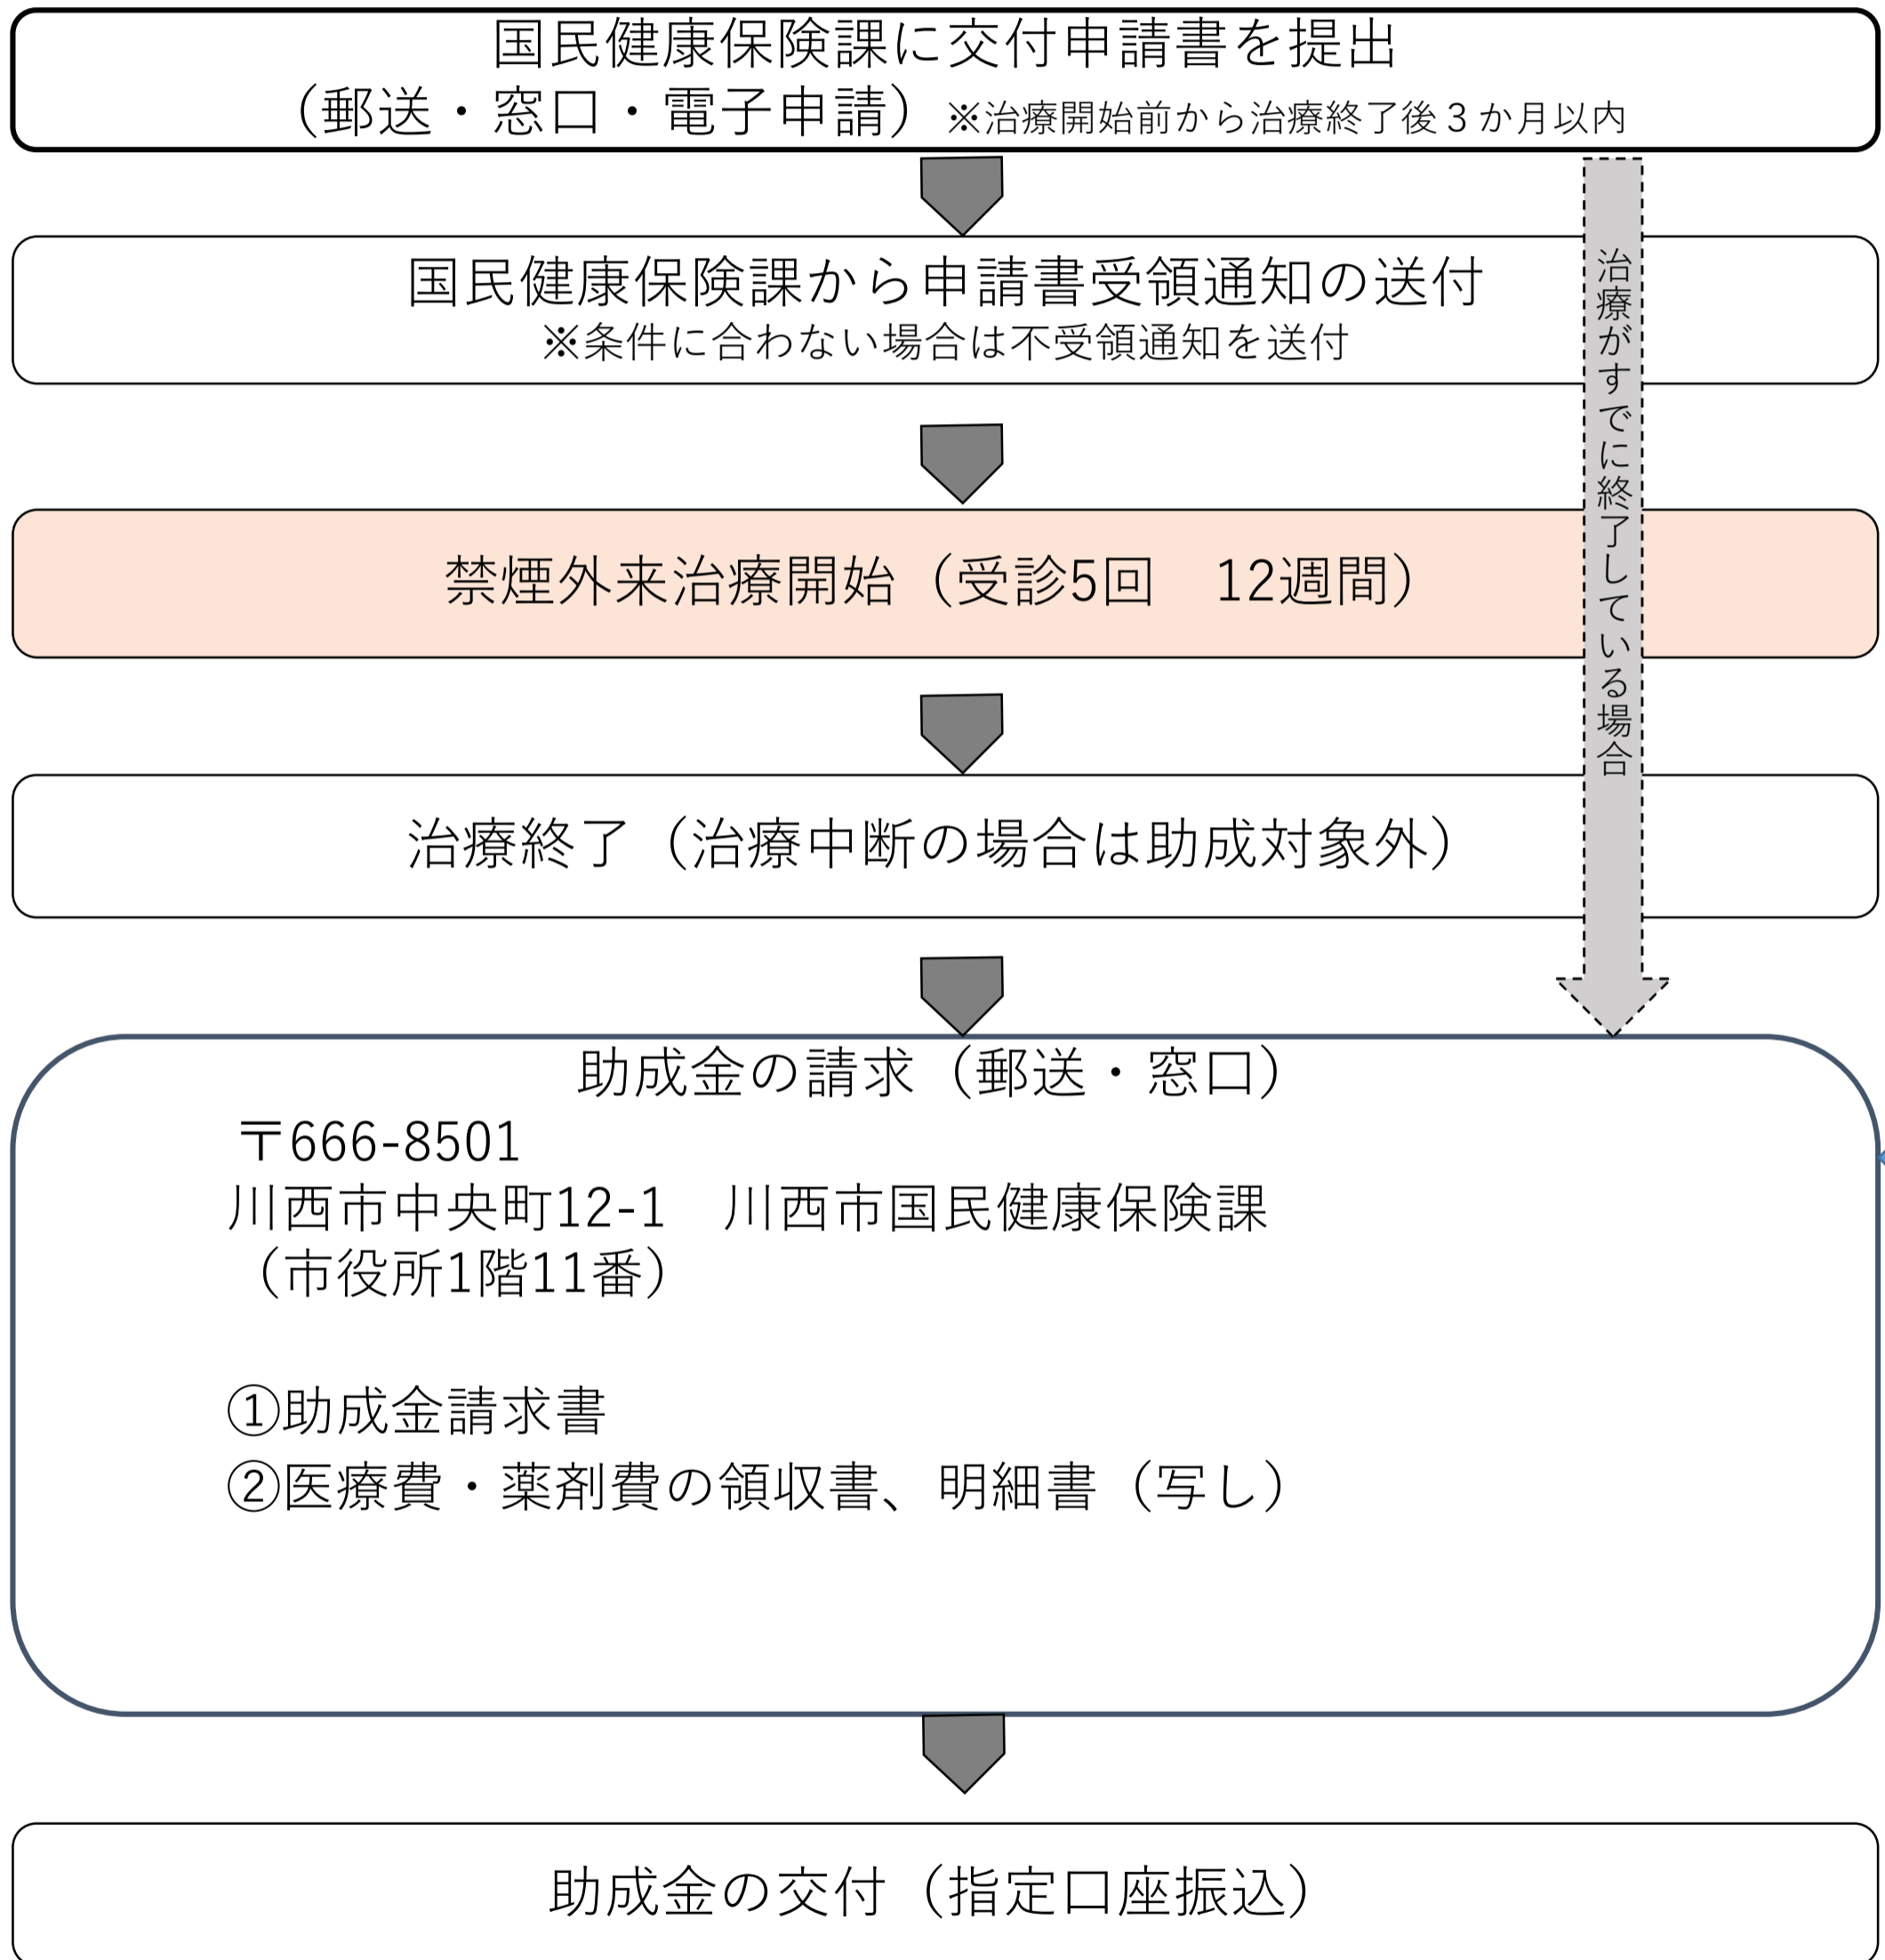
国民健康保険課に交付申請書を提出
（郵送・窓口・電子申請）※治療開始前から治療終了後３か月以内

国民健康保険課から申請書受領通知の送付
※条件に合わない場合は不受領通知を送付

治療がすでに終了している場合

禁煙外来治療開始（受診5回　12週間）

治療終了（治療中断の場合は助成対象外）

助成金の請求（郵送・窓口）
〒666-8501
川西市中央町12-1　川西市国民健康保険課
（市役所1階11番）

①助成金請求書
②医療費・薬剤費の領収書、明細書（写し）

助成金の交付（指定口座振込）